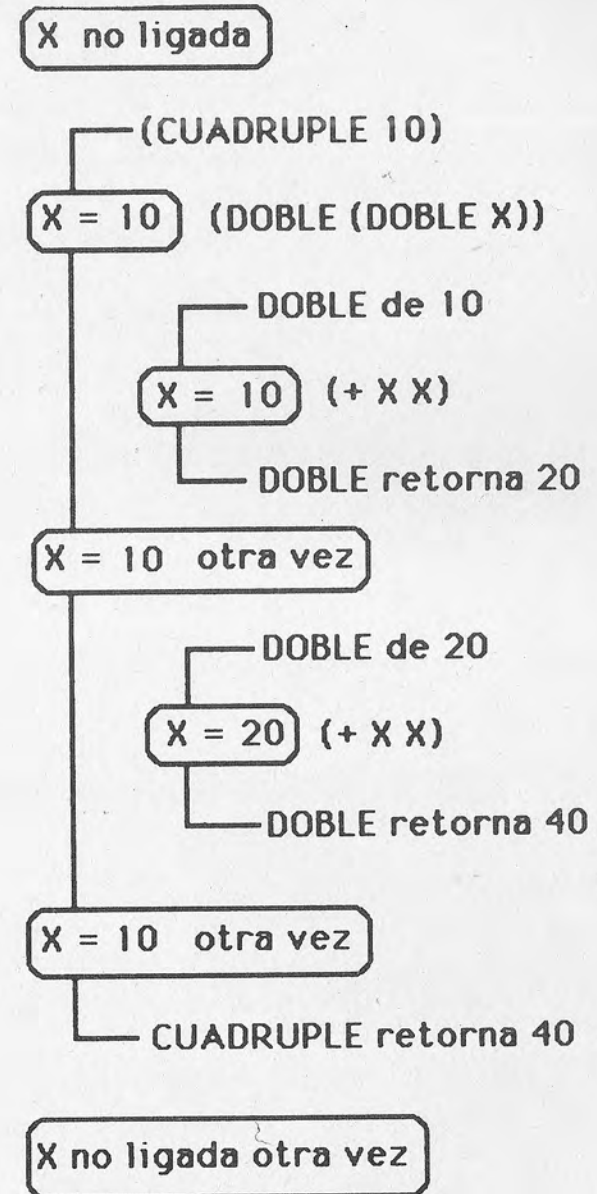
X no ligada

(CUADRUPLE 10)

X = 10 (DOBLE (DOBLE X))

DOBLE de 10

X = 10 (+ X X)

DOBLE retorna 20

X = 10 otra vez

DOBLE de 20

X = 20 (+ X X)

DOBLE retorna 40

X = 10 otra vez

CUADRUPLE retorna 40

X no ligada otra vez